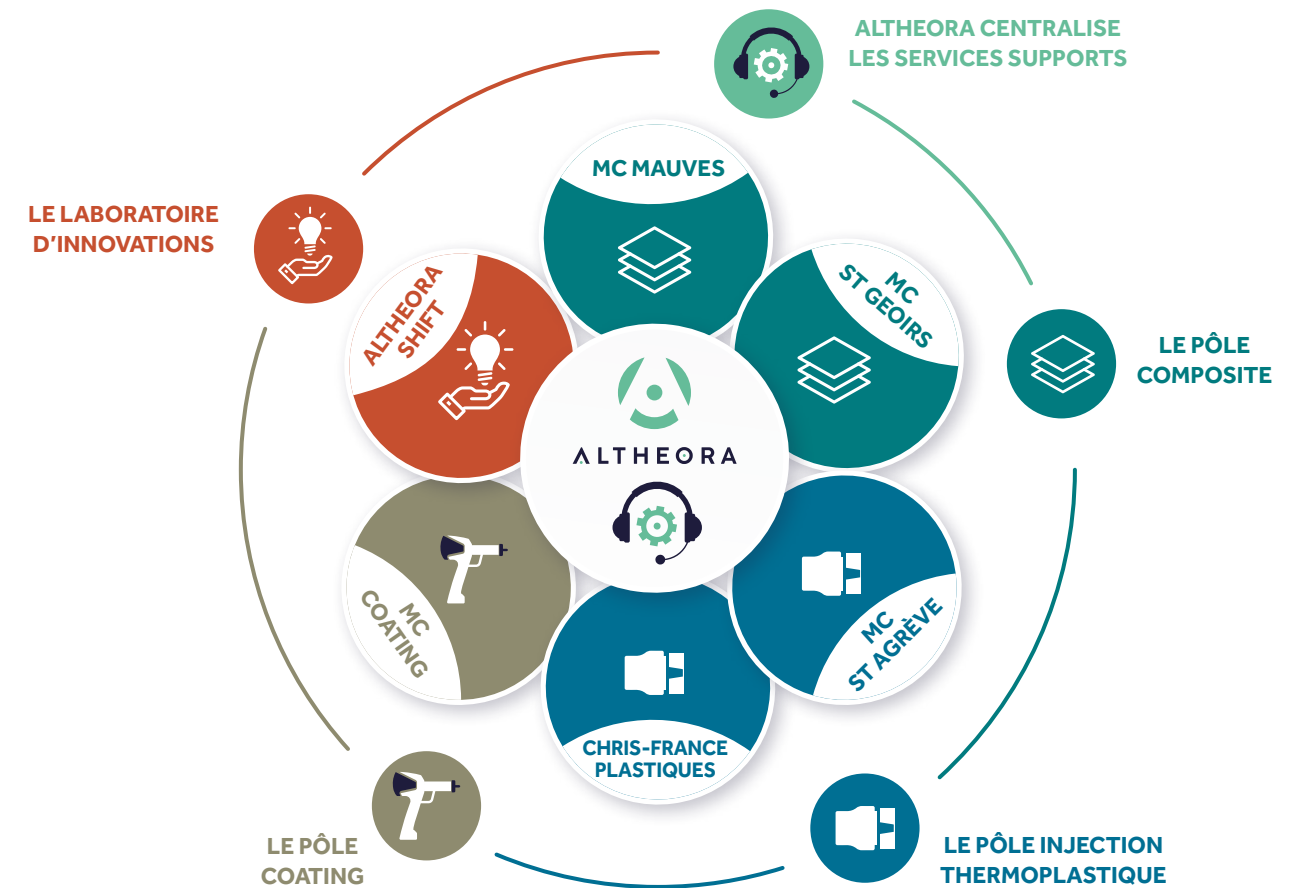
ALTHEORA CENTRALISE LES SERVICES SUPPORTS

LE LABORATOIRE D'INNOVATIONS

MC MAUVES

MC ST GEOIRS

LE PÔLE COMPOSITE

ALTHEORA SHIFT

ALTHEORA

MC COATING

MC ST AGRÈVE

CHRIS-FRANCE PLASTIQUES

LE PÔLE COATING

LE PÔLE INJECTION THERMOPLASTIQUE